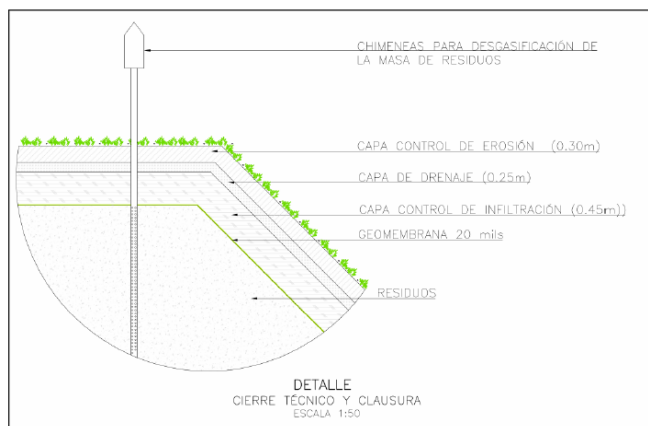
CHIMENEAS PARA DESGASIFICACIÓN DE LA MASA DE RESIDUOS

CAPA CONTROL DE EROSIÓN (0.30m)

CAPA DE DRENAJE (0.25m)

CAPA CONTROL DE INFILTRACIÓN (0.45m))

GEOMEMBRANA 20 mils

RESIDUOS

DETALLE
CIERRE TÉCNICO Y CLAUSURA
ESCALA 1:50